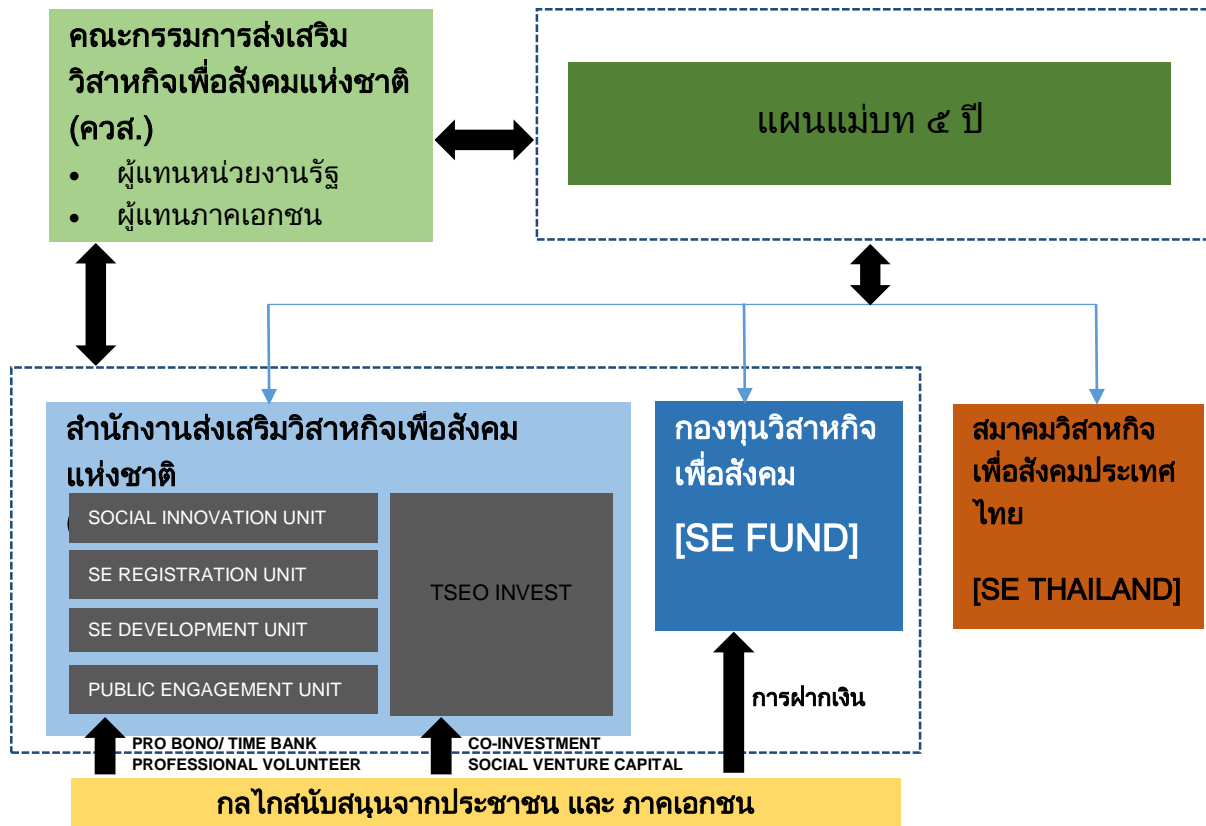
คณะกรรมการส่งเสริมวิสาหกิจเพื่อสังคมแห่งชาติ (ควส.)

- ผู้แทนหน่วยงานรัฐ
- ผู้แทนภาคเอกชน

แผนแม่บท ๕ ปี

สำนักงานส่งเสริมวิสาหกิจเพื่อสังคมแห่งชาติ

SOCIAL INNOVATION UNIT

SE REGISTRATION UNIT

SE DEVELOPMENT UNIT

PUBLIC ENGAGEMENT UNIT

TSEO INVEST

กองทุนวิสาหกิจเพื่อสังคม

[SE FUND]

สมาคมวิสาหกิจเพื่อสังคมประเทศไทย

[SE THAILAND]

การฝากเงิน

PRO BONO/ TIME BANK
PROFESSIONAL VOLUNTEER

CO-INVESTMENT
SOCIAL VENTURE CAPITAL

กลไกสนับสนุนจากประชาชน และ ภาคเอกชน